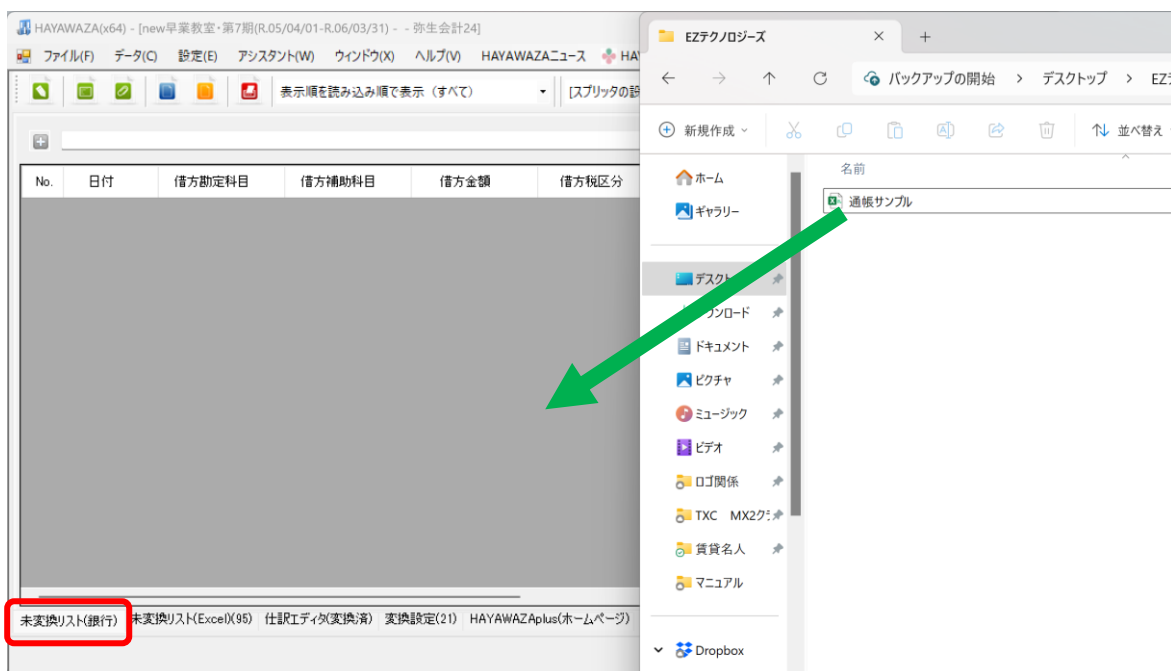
HAYAWAZA(x64) - [new早業教室・第7期(R.05/04/01-R.06/03/31) - - 弥生会計24]

ファイル(F) データ(C) 設定(E) アシスタント(W) ウィンドウ(X) ヘルプ(V) HAYAWAZAニュース HA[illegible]

表示順を読み込み順で表示（すべて） [スプリッタの設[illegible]

| No. | 日付 | 借方勘定科目 | 借方補助科目 | 借方金額 | 借方税区分 |
|---|---|---|---|---|---|

未変換リスト(銀行) 未変換リスト(Excel)(95) 仕訳エディタ(変換済) 変換設定(21) HAYAWAZAplus(ホームページ)

EZテクノロジーズ

バックアップの開始 > デスクトップ > EZ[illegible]

新規作成 並べ替え

名前

通帳サンプル

ホーム
ギャラリー
デスクト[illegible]
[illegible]ウンロード
ドキュメント
ピクチャ
ミュージック
ビデオ
ロゴ関係
TXC MX2ク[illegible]
賃貸名人
マニュアル
Dropbox